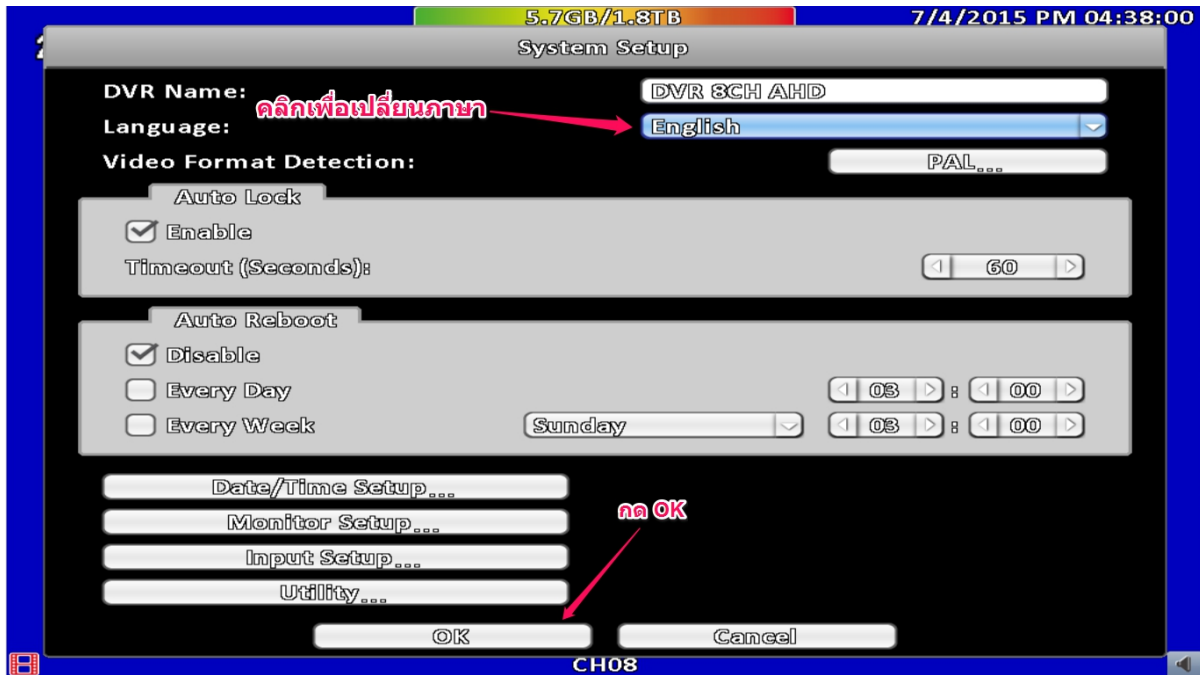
5.7GB/1.8TB
7/4/2015 PM 04:38:00

System Setup

DVR Name: DVR 8CH AHD
คลิกเพื่อเปลี่ยนภาษา
Language: English
Video Format Detection: PAL...

Auto Lock
Enable
Timeout (Seconds): 60

Auto Reboot
Disable
Every Day 03 : 00
Every Week Sunday 03 : 00

Date/Time Setup...
Monitor Setup...
Input Setup...
Utility...
กด OK
OK
Cancel

CH08